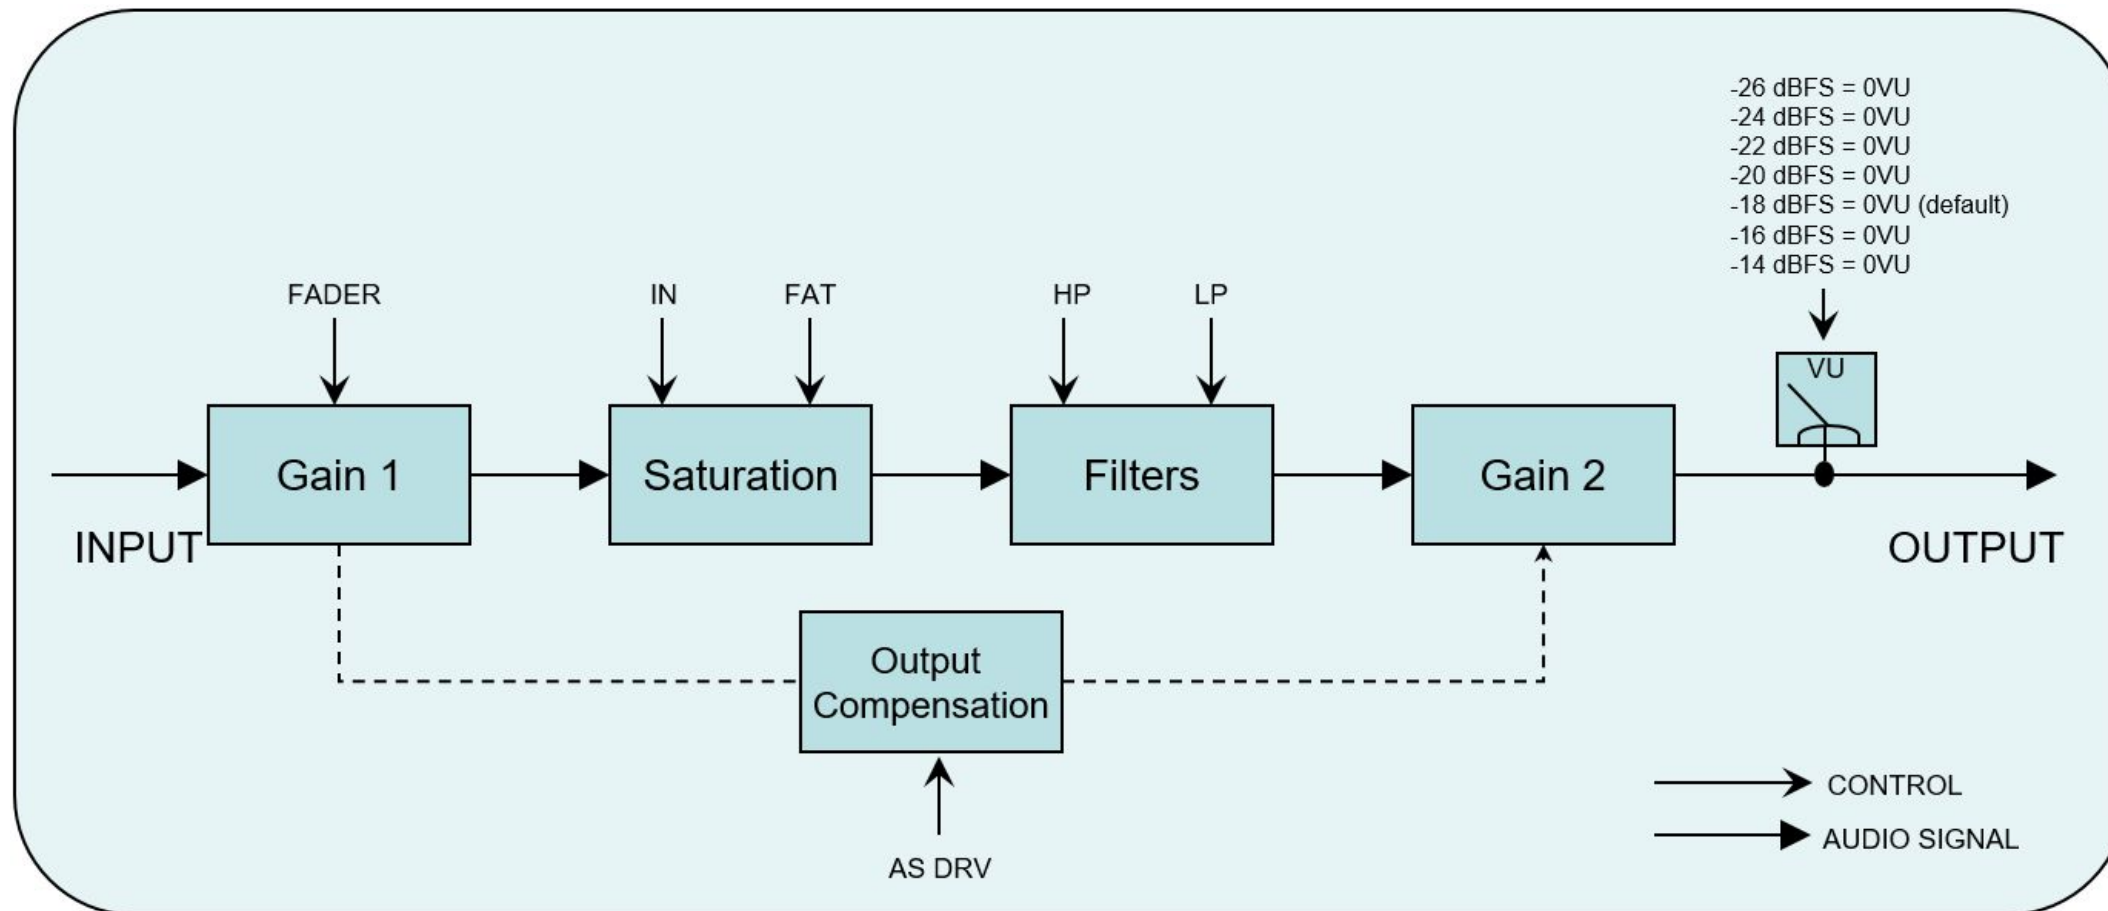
-26 dBFS = 0VU
-24 dBFS = 0VU
-22 dBFS = 0VU
-20 dBFS = 0VU
-18 dBFS = 0VU (default)
-16 dBFS = 0VU
-14 dBFS = 0VU

FADER

IN

FAT

HP

LP

VU

Gain 1

Saturation

Filters

Gain 2

INPUT

OUTPUT

Output Compensation

AS DRV

CONTROL

AUDIO SIGNAL